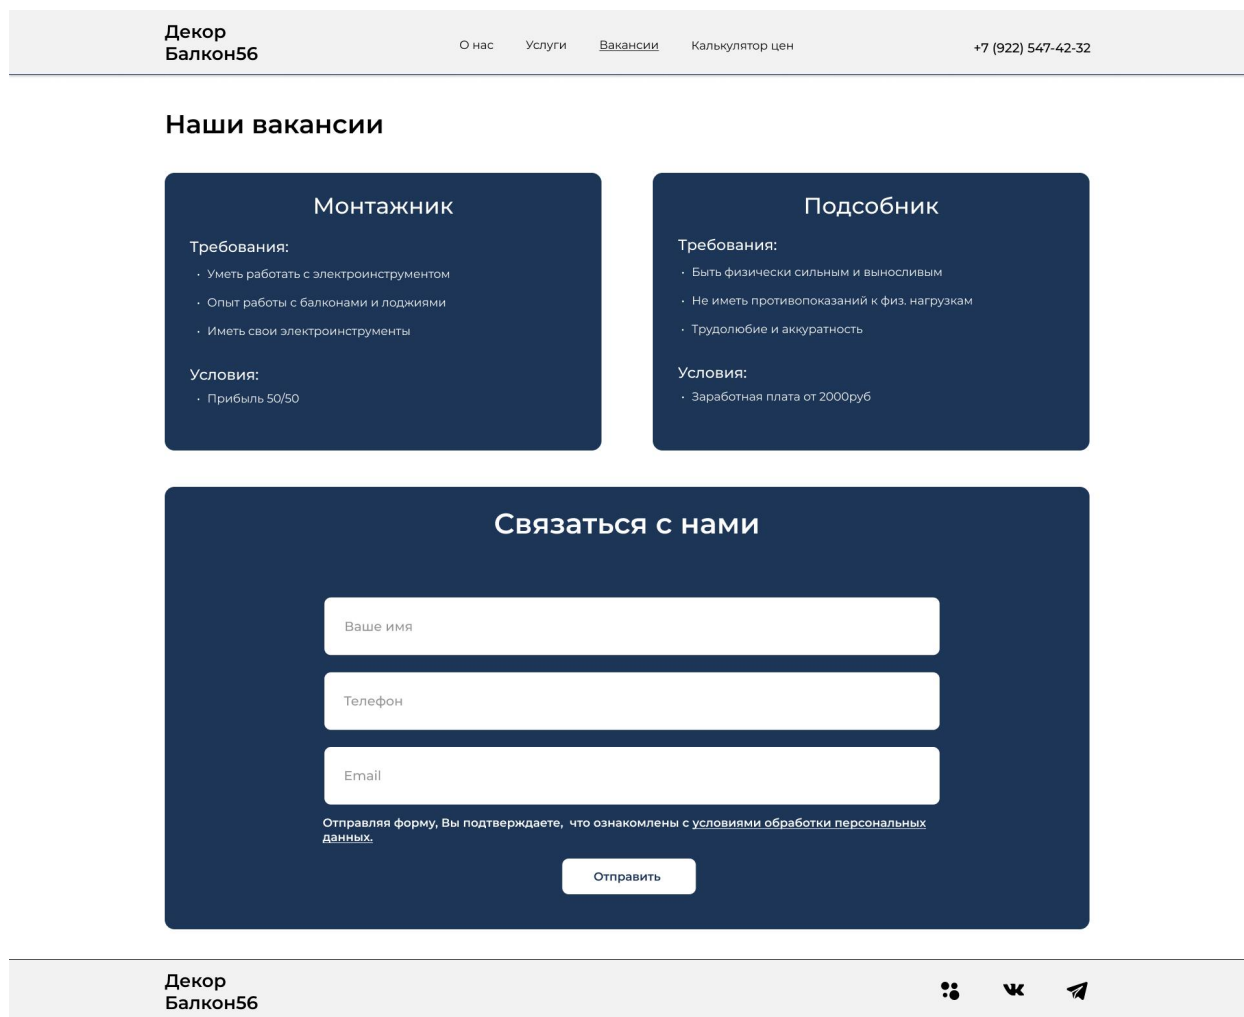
Декор
Балкон56

О нас Услуги Вакансии Калькулятор цен

+7 (922) 547-42-32

Наши вакансии

Монтажник

Требования:

- Уметь работать с электроинструментом
- Опыт работы с балконами и лоджиями
- Иметь свои электроинструменты

Условия:

- Прибыль 50/50

Подсобник

Требования:

- Быть физически сильным и выносливым
- Не иметь противопоказаний к физ. нагрузкам
- Трудолюбие и аккуратность

Условия:

- Заработная плата от 2000руб

Связаться с нами

Ваше имя

Телефон

Email

Отправляя форму, Вы подтверждаете, что ознакомлены с условиями обработки персональных данных.

Отправить

Декор
Балкон56